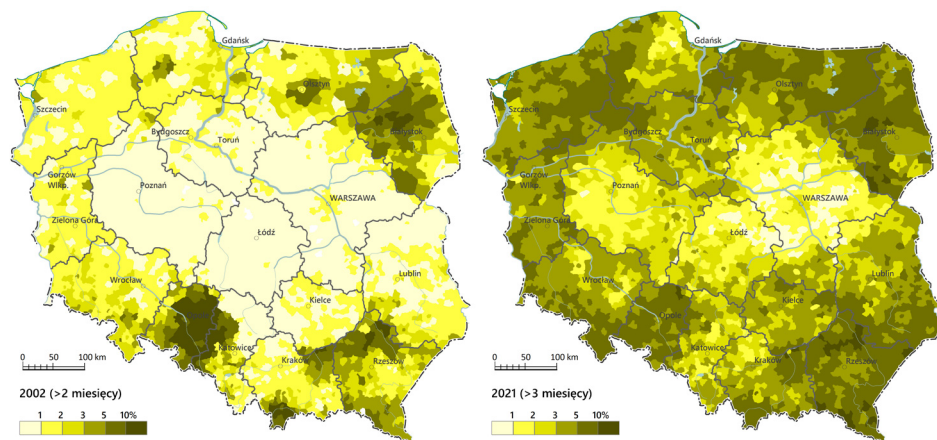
Gdańsk
Olsztyn
Szczecin
Białystok
Bydgoszcz
Toruń
Gorzów Wlkp.
Poznań
WARSZAWA
Zielona Góra
Łódź
Lublin
Wrocław
Kielce
Opole
Katowice
Kraków
Rzeszów
0 50 100 km
2002 (>2 miesięcy)
1 2 3 5 10%

Gdańsk
Olsztyn
Szczecin
Białystok
Bydgoszcz
Toruń
Gorzów Wlkp.
Poznań
WARSZAWA
Zielona Góra
Łódź
Lublin
Wrocław
Kielce
Opole
Katowice
Kraków
Rzeszów
0 50 100 km
2021 (>3 miesięcy)
1 2 3 5 10%